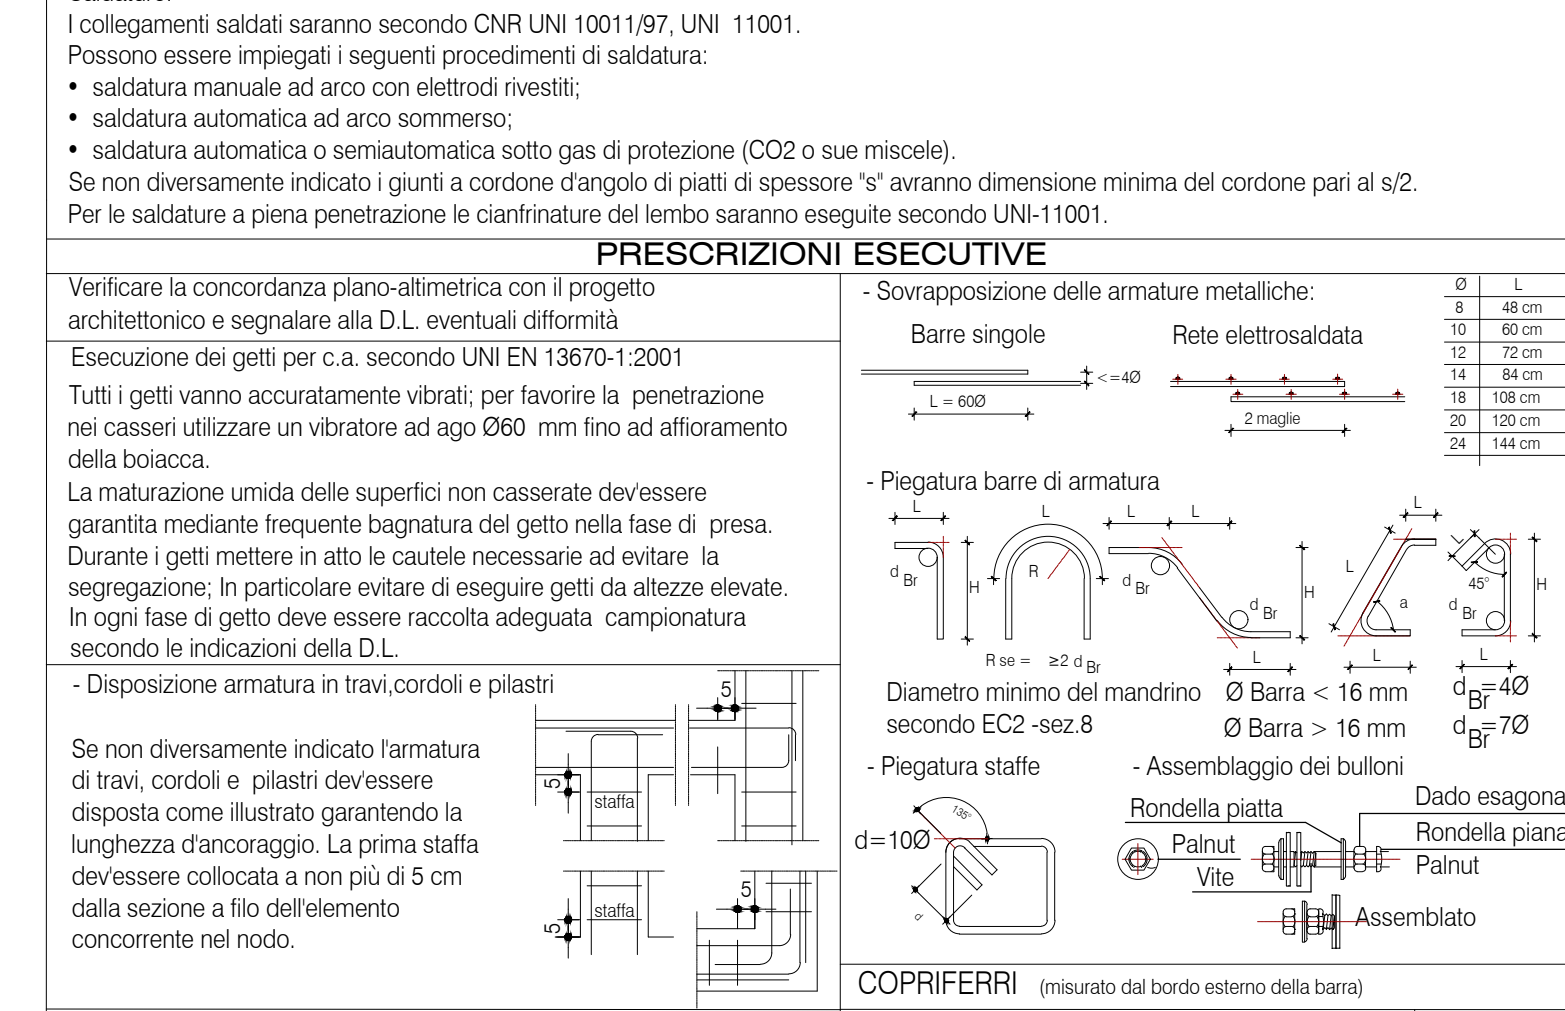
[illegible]
I collegamenti saldati saranno secondo CNR UNI 10011/97, UNI 11001.
Possono essere impiegati i seguenti procedimenti di saldatura:
• saldatura manuale ad arco con elettrodi rivestiti;
• saldatura automatica ad arco sommerso;
• saldatura automatica o semiautomatica sotto gas di protezione (CO2 o sue miscele).
Se non diversamente indicato i giunti a cordone d'angolo di piatti di spessore "s" avranno dimensione minima del cordone pari al s/2.
Per le saldature a piena penetrazione le cianfrinature del lembo saranno eseguite secondo UNI-11001.

PRESCRIZIONI ESECUTIVE

Verificare la concordanza plano-altimetrica con il progetto architettonico e segnalare alla D.L. eventuali difformità

Esecuzione dei getti per c.a. secondo UNI EN 13670-1:2001

Tutti i getti vanno accuratamente vibrati; per favorire la penetrazione nei casseri utilizzare un vibratore ad ago Ø60 mm fino ad affioramento della boiacca.
La maturazione umida delle superfici non casserate dev'essere garantita mediante frequente bagnatura del getto nella fase di presa.
Durante i getti mettere in atto le cautele necessarie ad evitare la segregazione; In particolare evitare di eseguire getti da altezze elevate.
In ogni fase di getto deve essere raccolta adeguata campionatura secondo le indicazioni della D.L.

- Disposizione armatura in travi,cordoli e pilastri

Se non diversamente indicato l'armatura di travi, cordoli e pilastri dev'essere disposta come illustrato garantendo la lunghezza d'ancoraggio. La prima staffa dev'essere collocata a non più di 5 cm dalla sezione a filo dell'elemento concorrente nel nodo.

5
5
staffa
5
5
staffa

- Sovrapposizione delle armature metalliche:

Barre singole
<=4Ø
L = 60Ø
Rete elettrosaldata
2 maglie

| Ø | L |
|---|---|
| 8 | 48 cm |
| 10 | 60 cm |
| 12 | 72 cm |
| 14 | 84 cm |
| 18 | 108 cm |
| 20 | 120 cm |
| 24 | 144 cm |

- Piegatura barre di armatura

L
d Br
H
L
R
R se = ≥2 d Br
L L
d Br
d Br
H
L
L
L
a
L
L
45°
d Br
H
L

Diametro minimo del mandrino secondo EC2 -sez.8
Ø Barra < 16 mm
Ø Barra > 16 mm
$d_{Br}$=4Ø
$d_{Br}$=7Ø

- Piegatura staffe
135°
d=10Ø
d

- Assemblaggio dei bulloni
Rondella piatta
Palnut
Vite
Dado esagona
Rondella piana
Palnut
Assemblato

COPRIFERRI (misurato dal bordo esterno della barra)